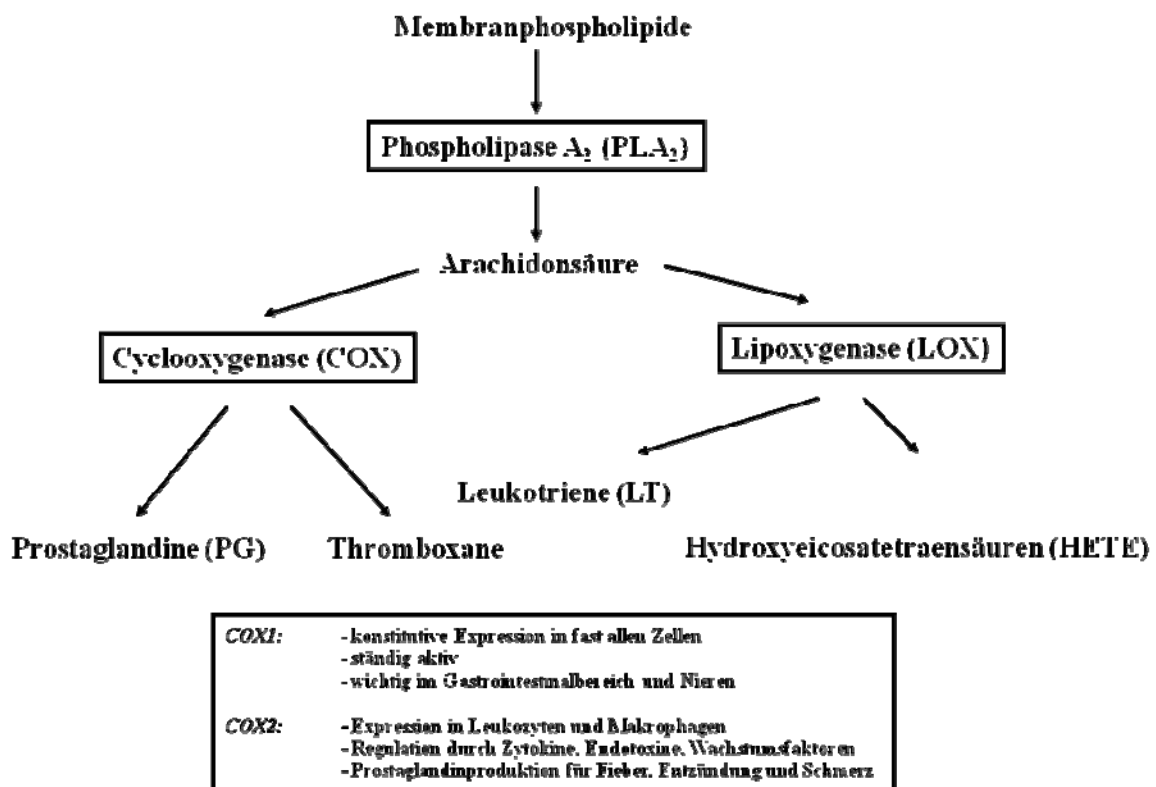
Membranphospholipide

Phospholipase $A_2$ ($PLA_2$)

Arachidonsäure

Cyclooxygenase (COX)

Lipoxygenase (LOX)

Leukotriene (LT)

Prostaglandine (PG)

Thromboxane

Hydroxyeicosatetraensäuren (HETE)

COX1: - konstitutive Expression in fast allen Zellen
- ständig aktiv
- wichtig im Gastrointestinalbereich und Nieren

COX2: - Expression in Leukozyten und Makrophagen
- Regulation durch Zytokine, Endotoxine, Wachstumsfaktoren
- Prostaglandinproduktion für Fieber, Entzündung und Schmerz